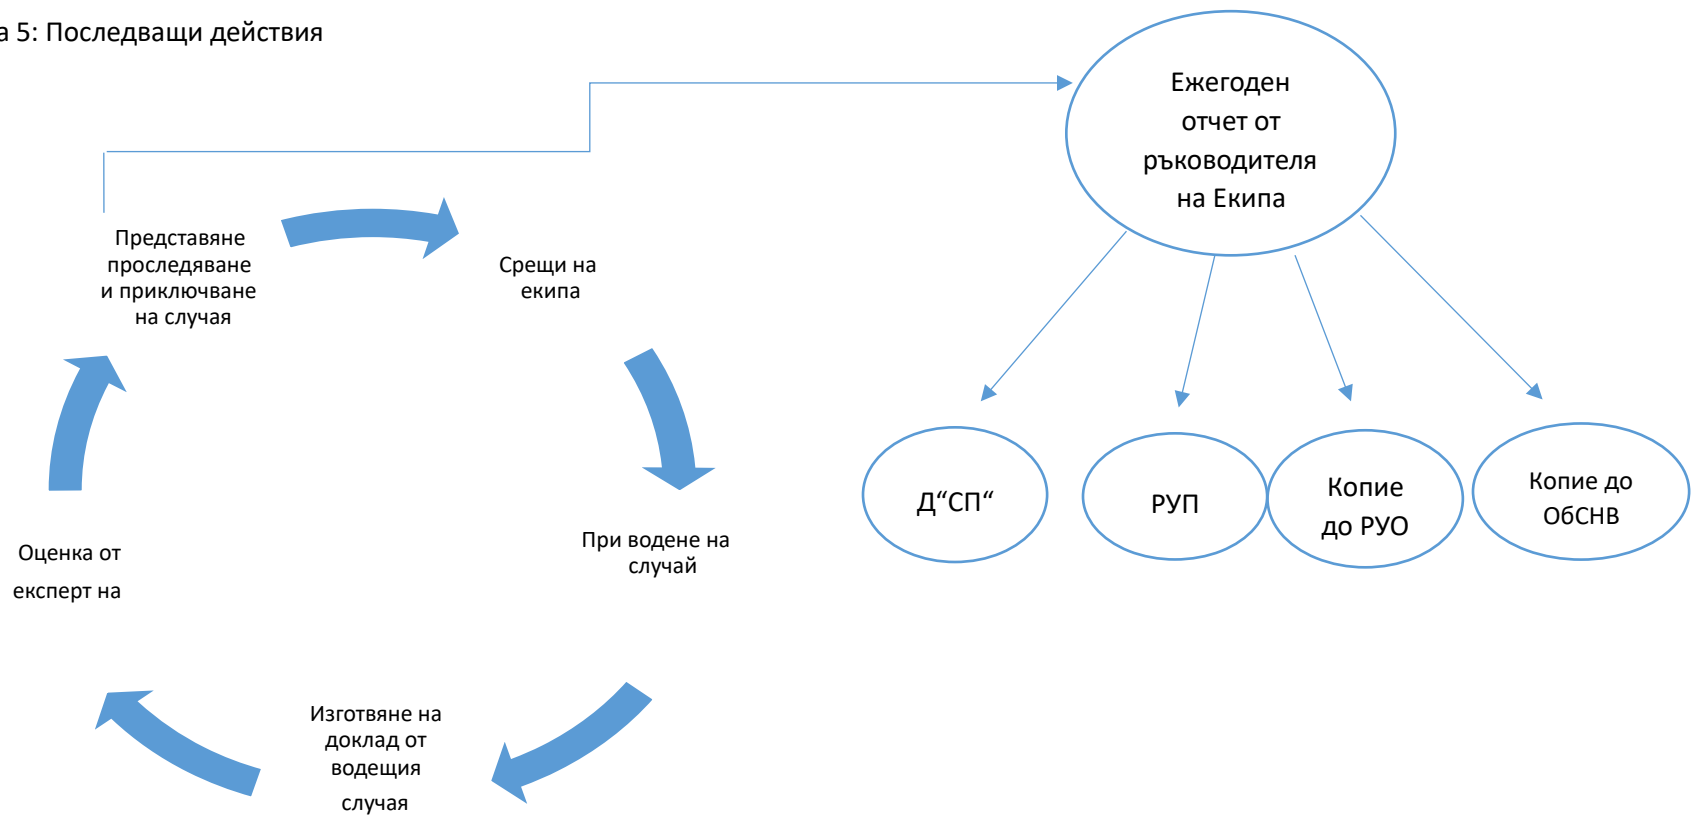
а 5: Последващи действия

Ежегоден отчет от ръководителя на Екипа

Представяне проследяване и приключване на случая

Срещи на екипа

Д“СП“

РУП

Копие до РУО

Копие до ОбСНВ

Оценка от експерт на

При водене на случай

Изготвяне на доклад от водещия случая